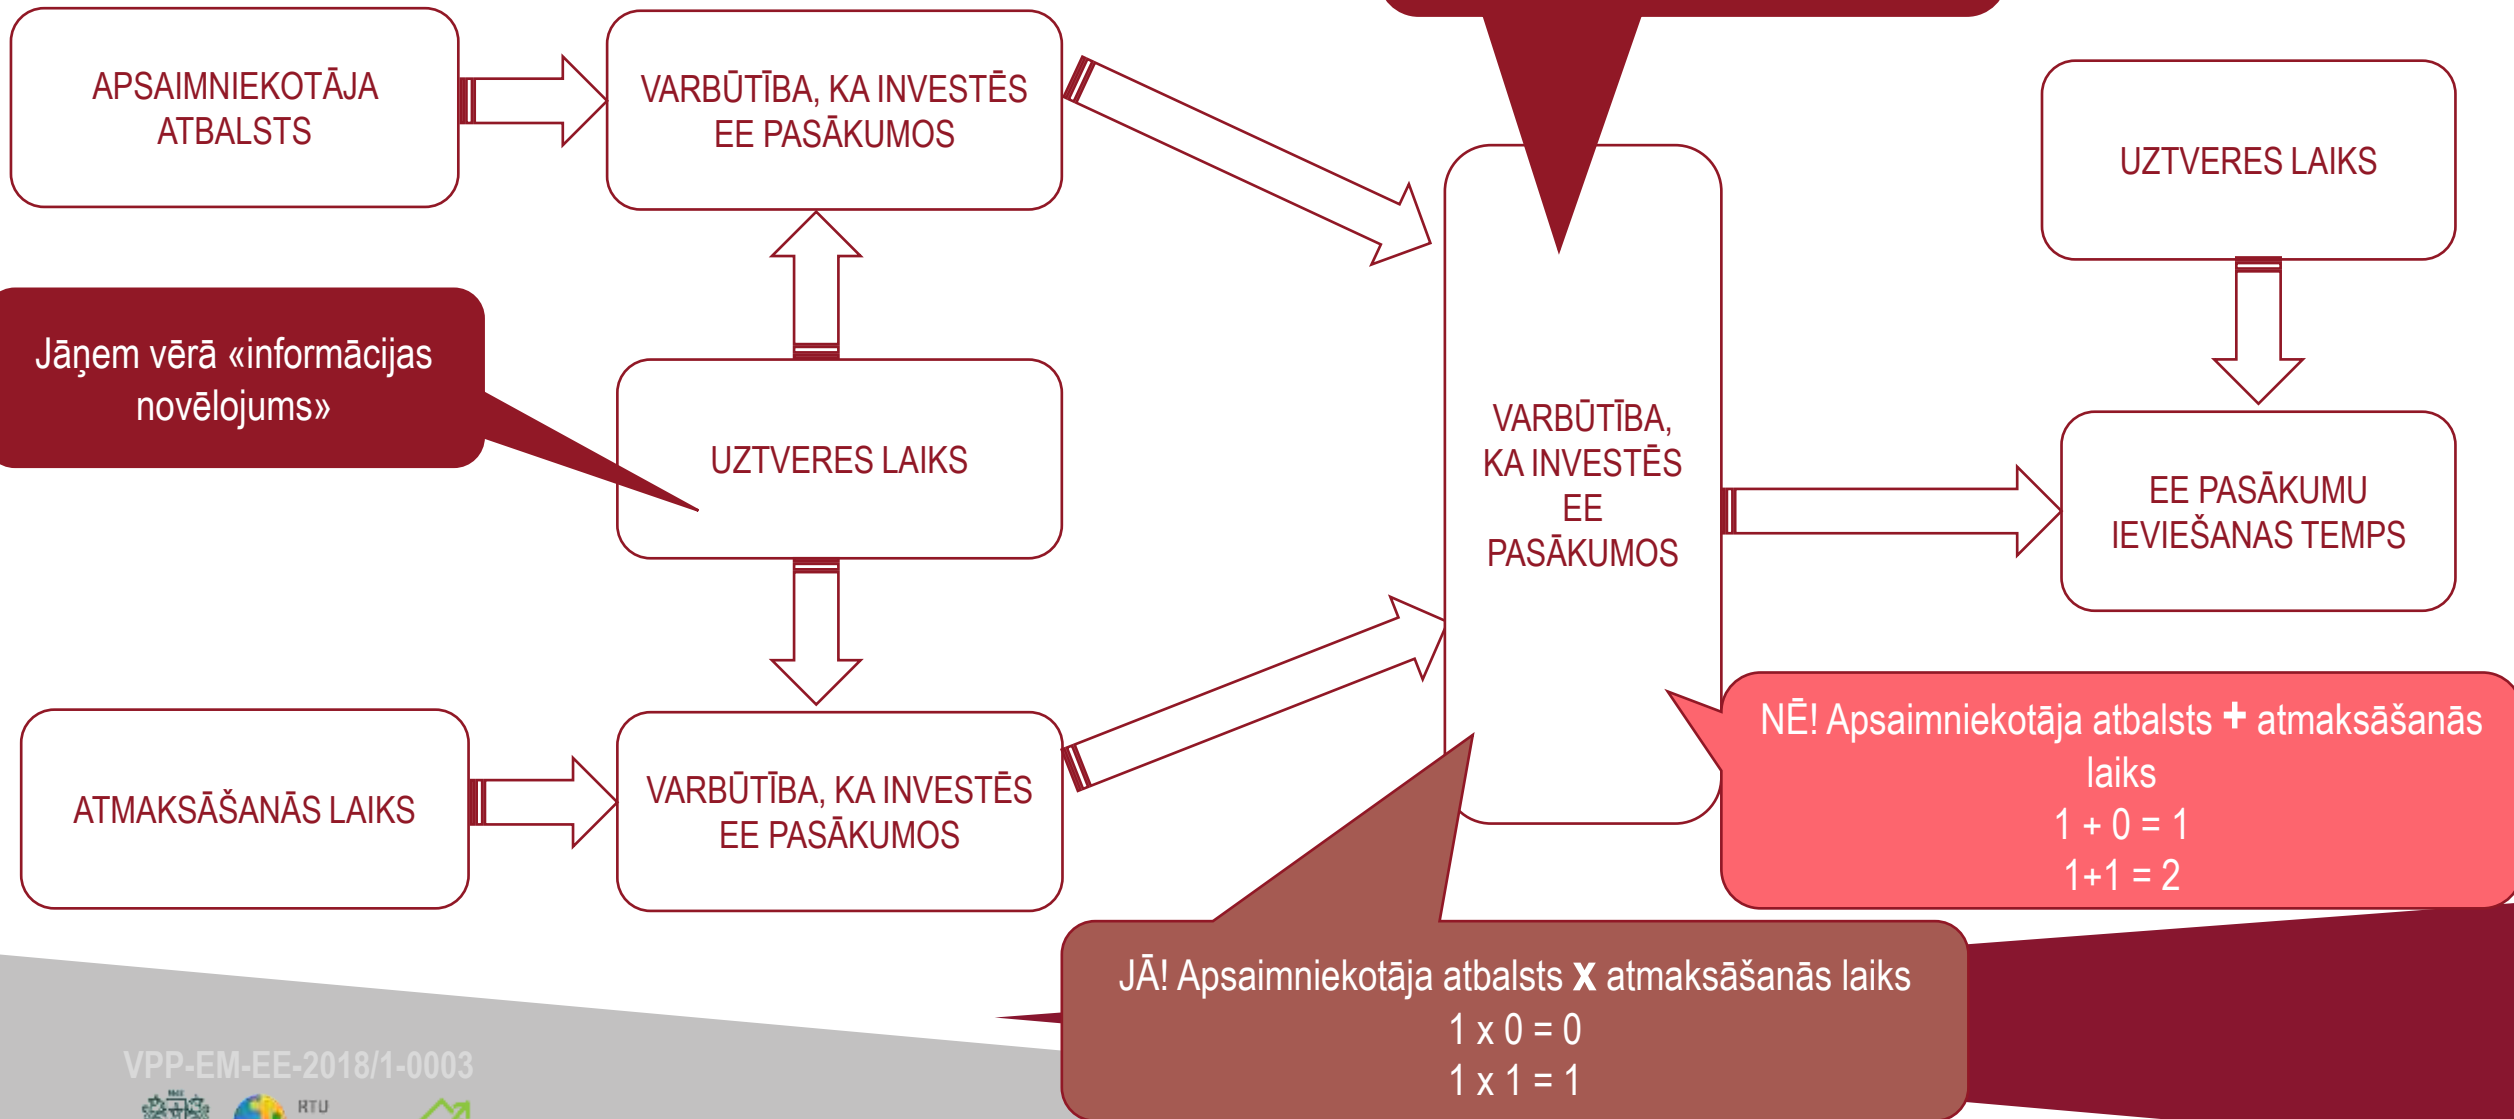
APSAIMNIEKOTĀJA ATBALSTS

VARBŪTĪBA, KA INVESTĒS EE PASĀKUMOS

UZTVERES LAIKS

Jāņem vērā «informācijas novēlojums»

UZTVERES LAIKS

VARBŪTĪBA, KA INVESTĒS EE PASĀKUMOS

EE PASĀKUMU IEVIEŠANAS TEMPS

ATMAKSĀŠANĀS LAIKS

VARBŪTĪBA, KA INVESTĒS EE PASĀKUMOS

NĒ! Apsaimniekotāja atbalsts + atmaksāšanās laiks
1 + 0 = 1
1+1 = 2

JĀ! Apsaimniekotāja atbalsts x atmaksāšanās laiks
1 x 0 = 0
1 x 1 = 1

VPP-EM-EE-2018/1-0003

RTU